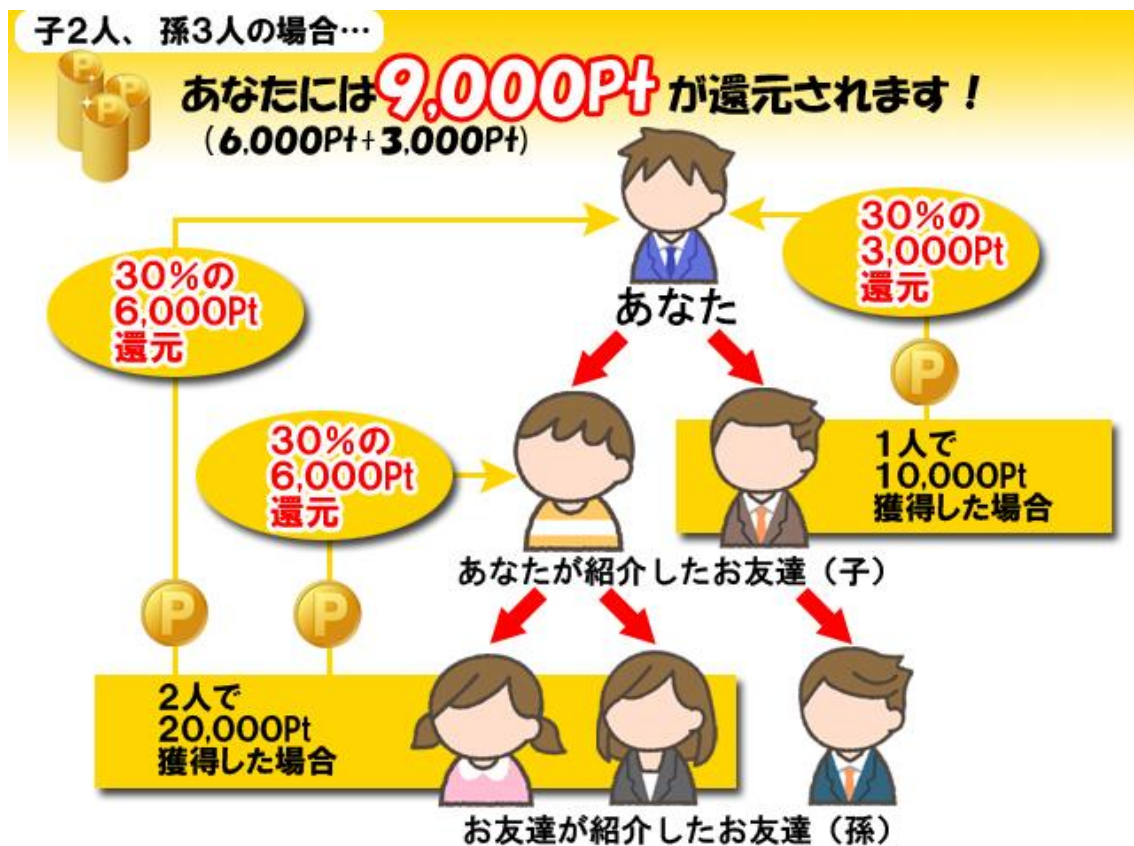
子2人、 孫3人の場合…

あなたには9,000Ptが還元されます！
（6,000Pt+3,000Pt）

30%の
6,000Pt
還元

あなた

30%の
3,000Pt
還元

30%の
6,000Pt
還元

1人で
10,000Pt
獲得した場合

あなたが紹介したお友達（子）

2人で
20,000Pt
獲得した場合

お友達が紹介したお友達（孫）